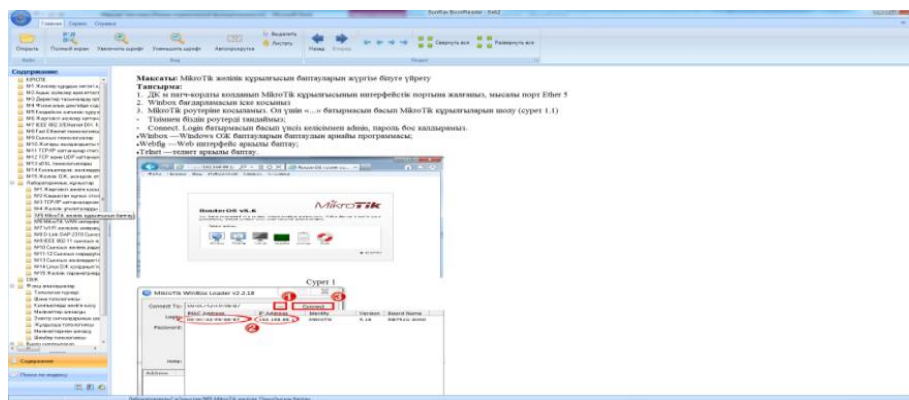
SunRav BookReader - 3#62

Главная Сервис Справка

Открыть Полный экран Увеличить шрифт Уменьшить шрифт Автопрокрутка Выделить Листать Назад Вперед Свернуть все Развернуть все

Содержание

Мақсаты: MikroTik желілік құрылғысын баптауларын жүргізе білуге үйрету
Тапсырма:
1. ДК и патч-корды қолданып MikroTik құрылғысының интерфейстік портына жалғаныз, мысалы порт Ether 5
2. Winbox бағдарламасын іске қосыңыз
3. MikroTik роутеріне қосыламыз. Ол үшін «...» батырмасын басып MikroTik құрылғыларын шолу (сурет 1.1)
- Тізімнен біздің роутерді таңдаймыз;
- Connect. Login батырмасын басып үнсіз келісімен admin, пароль бос қалдырамыз.
•Winbox —Windows ОЖ баптауларын баптаудың арнайы программасы;
•Webfig —Web интерфейс арқылы баптау;
•Telnet —телнет арқылы баптау.

RouterOS v6.6

MikroTik

Сурет 1

MikroTik WinBox Loader v2.2.18

Connect To:
Login:
Password:
Keep:
Note:
Address

Connect

MAC Address IP Address Identity Version Board Name

1
2
3

Содержание
Поиск по индексу